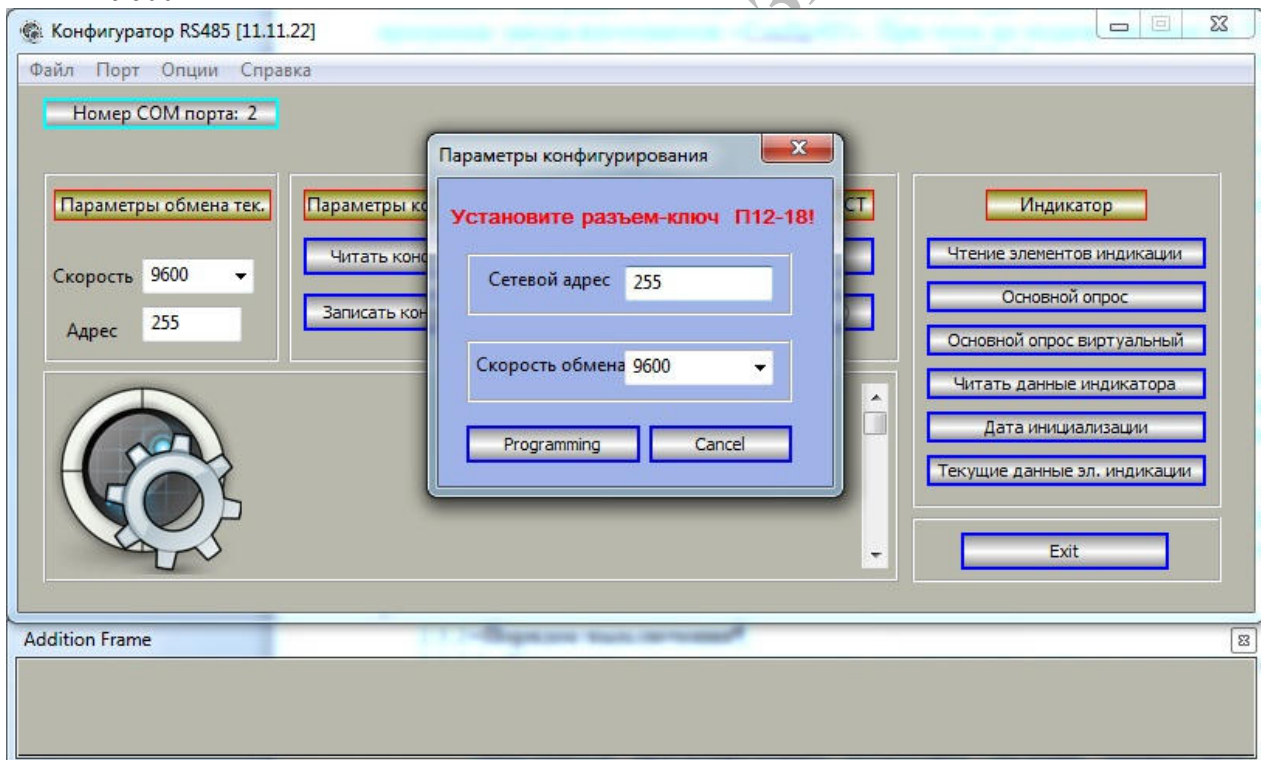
Конфигуратор RS485 [11.11.22]

Файл Порт Опции Справка

Номер COM порта: 2

Параметры обмена тек.

Скорость 9600

Адрес 255

Параметры ко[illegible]

Читать кон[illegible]

Записать кон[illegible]

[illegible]СТ

Параметры конфигурирования

Установите разъем-ключ П12-18!

Сетевой адрес 255

Скорость обмена 9600

Programming

Cancel

Индикатор

Чтение элементов индикации

Основной опрос

Основной опрос виртуальный

Читать данные индикатора

Дата инициализации

Текущие данные эл. индикации

Exit

Addition Frame